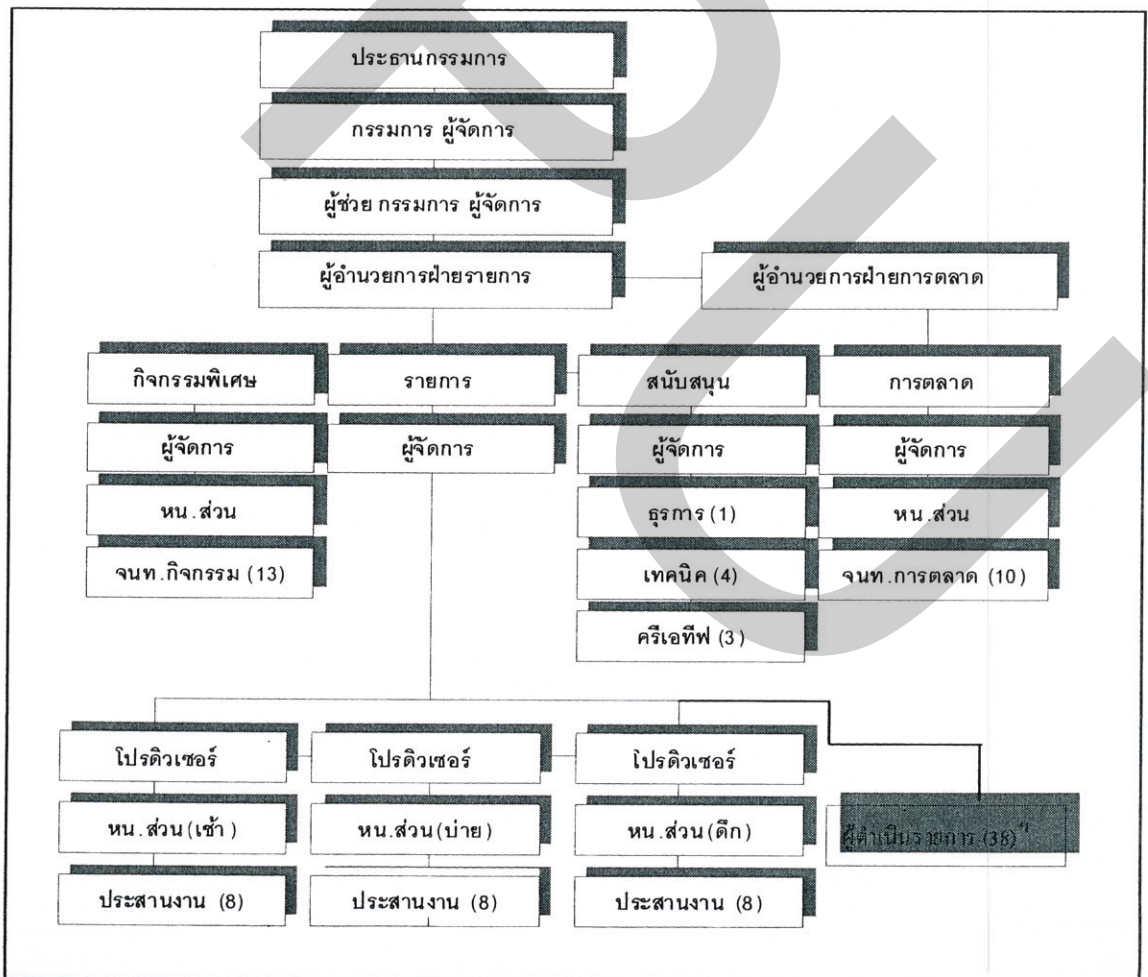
ประธานกรรมการ

กรรมการ ผู้จัดการ

ผู้ช่วย กรรมการ ผู้จัดการ

ผู้อำนวยการฝ่ายรายการ

ผู้อำนวยการฝ่ายการตลาด

กิจกรรมพิเศษ

ผู้จัดการ

หน.ส่วน

จนท.กิจกรรม (13)

รายการ

ผู้จัดการ

สนับสนุน

ผู้จัดการ

ธุรการ (1)

เทคนิค (4)

ครีเอทีฟ (3)

การตลาด

ผู้จัดการ

หน.ส่วน

จนท.การตลาด (10)

โปรดิวเซอร์

หน.ส่วน(เช้า)

ประสานงาน (8)

โปรดิวเซอร์

หน.ส่วน(บ่าย)

ประสานงาน (8)

โปรดิวเซอร์

หน.ส่วน(ดึก)

ประสานงาน (8)

ผู้ดำเนินรายการ (38)